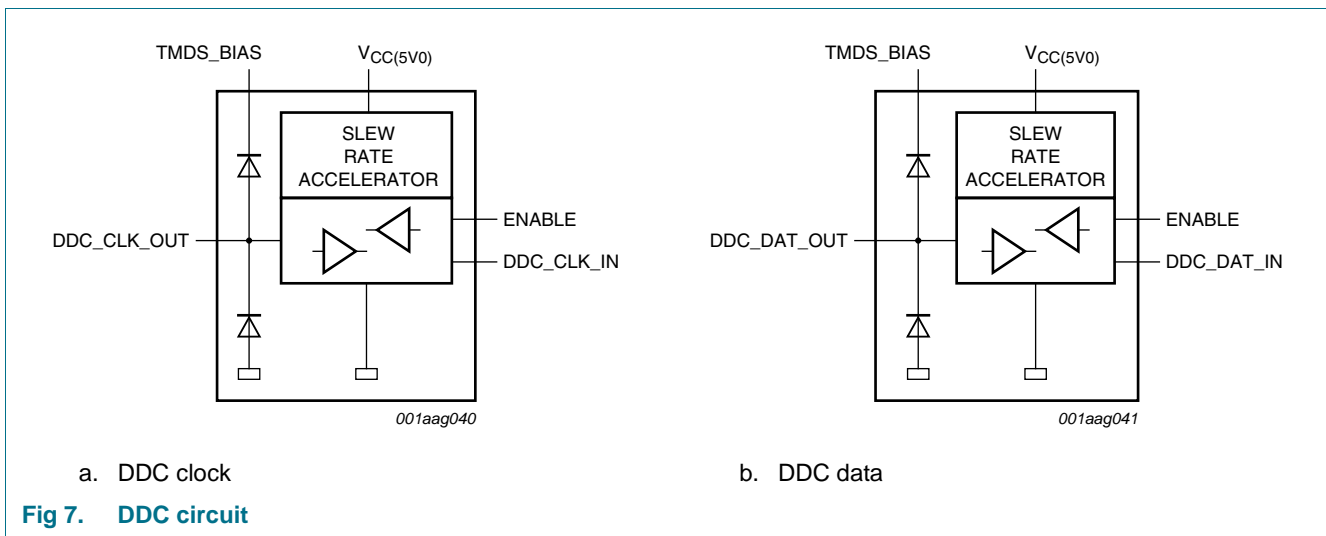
TMDS_BIAS

$V_{CC(5V0)}$

SLEW RATE ACCELERATOR

ENABLE

DDC_CLK_OUT

DDC_CLK_IN

001aag040

a. DDC clock

TMDS_BIAS

$V_{CC(5V0)}$

SLEW RATE ACCELERATOR

ENABLE

DDC_DAT_OUT

DDC_DAT_IN

001aag041

b. DDC data

Fig 7. DDC circuit